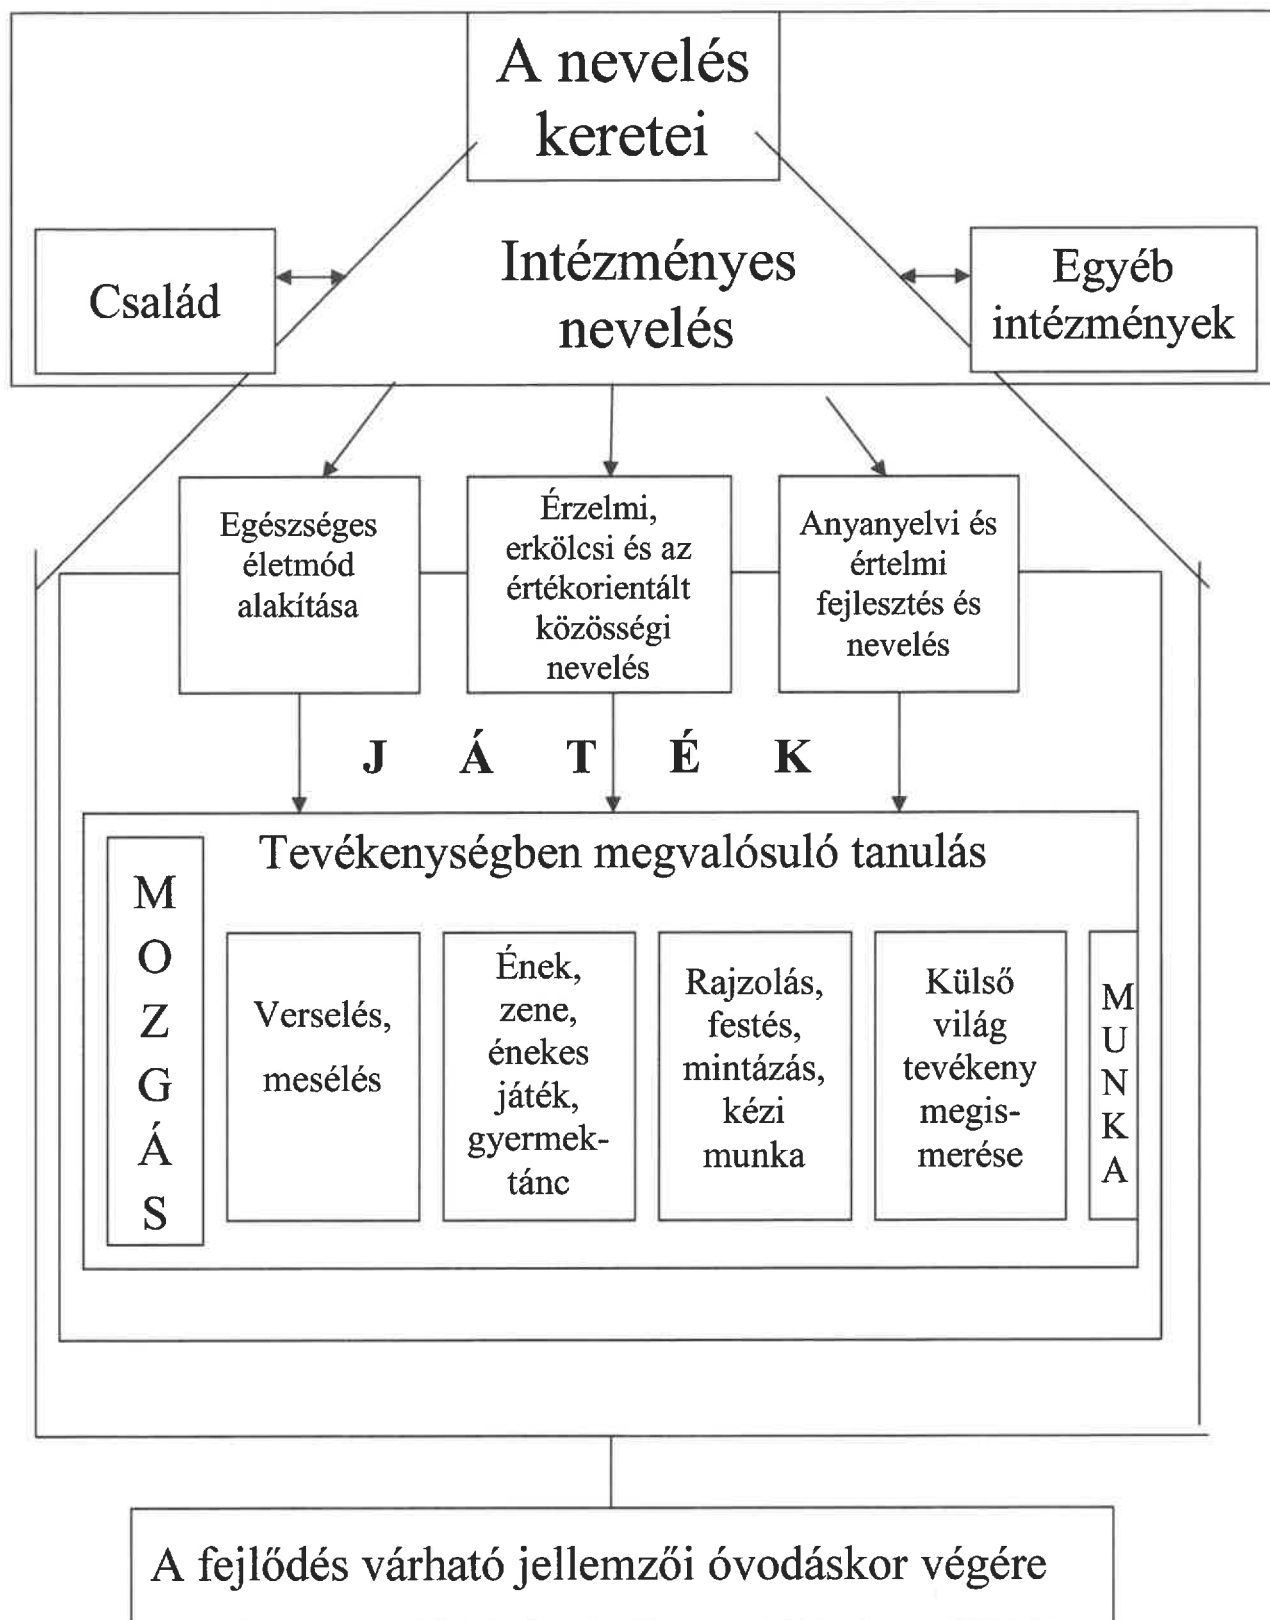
A nevelés keretei

Család

Intézményes nevelés

Egyéb intézmények

Egészséges életmód alakítása

Érzelmi, erkölcsi és az értékorientált közösségi nevelés

Anyanyelvi és értelmi fejlesztés és nevelés

J Á T É K

Tevékenységben megvalósuló tanulás

M O Z G Á S

Verselés, mesélés

Ének, zene, énekes játék, gyermektánc

Rajzolás, festés, mintázás, kézi munka

Külső világ tevékeny megismerése

M U N K A

A fejlődés várható jellemzői óvodáskor végére